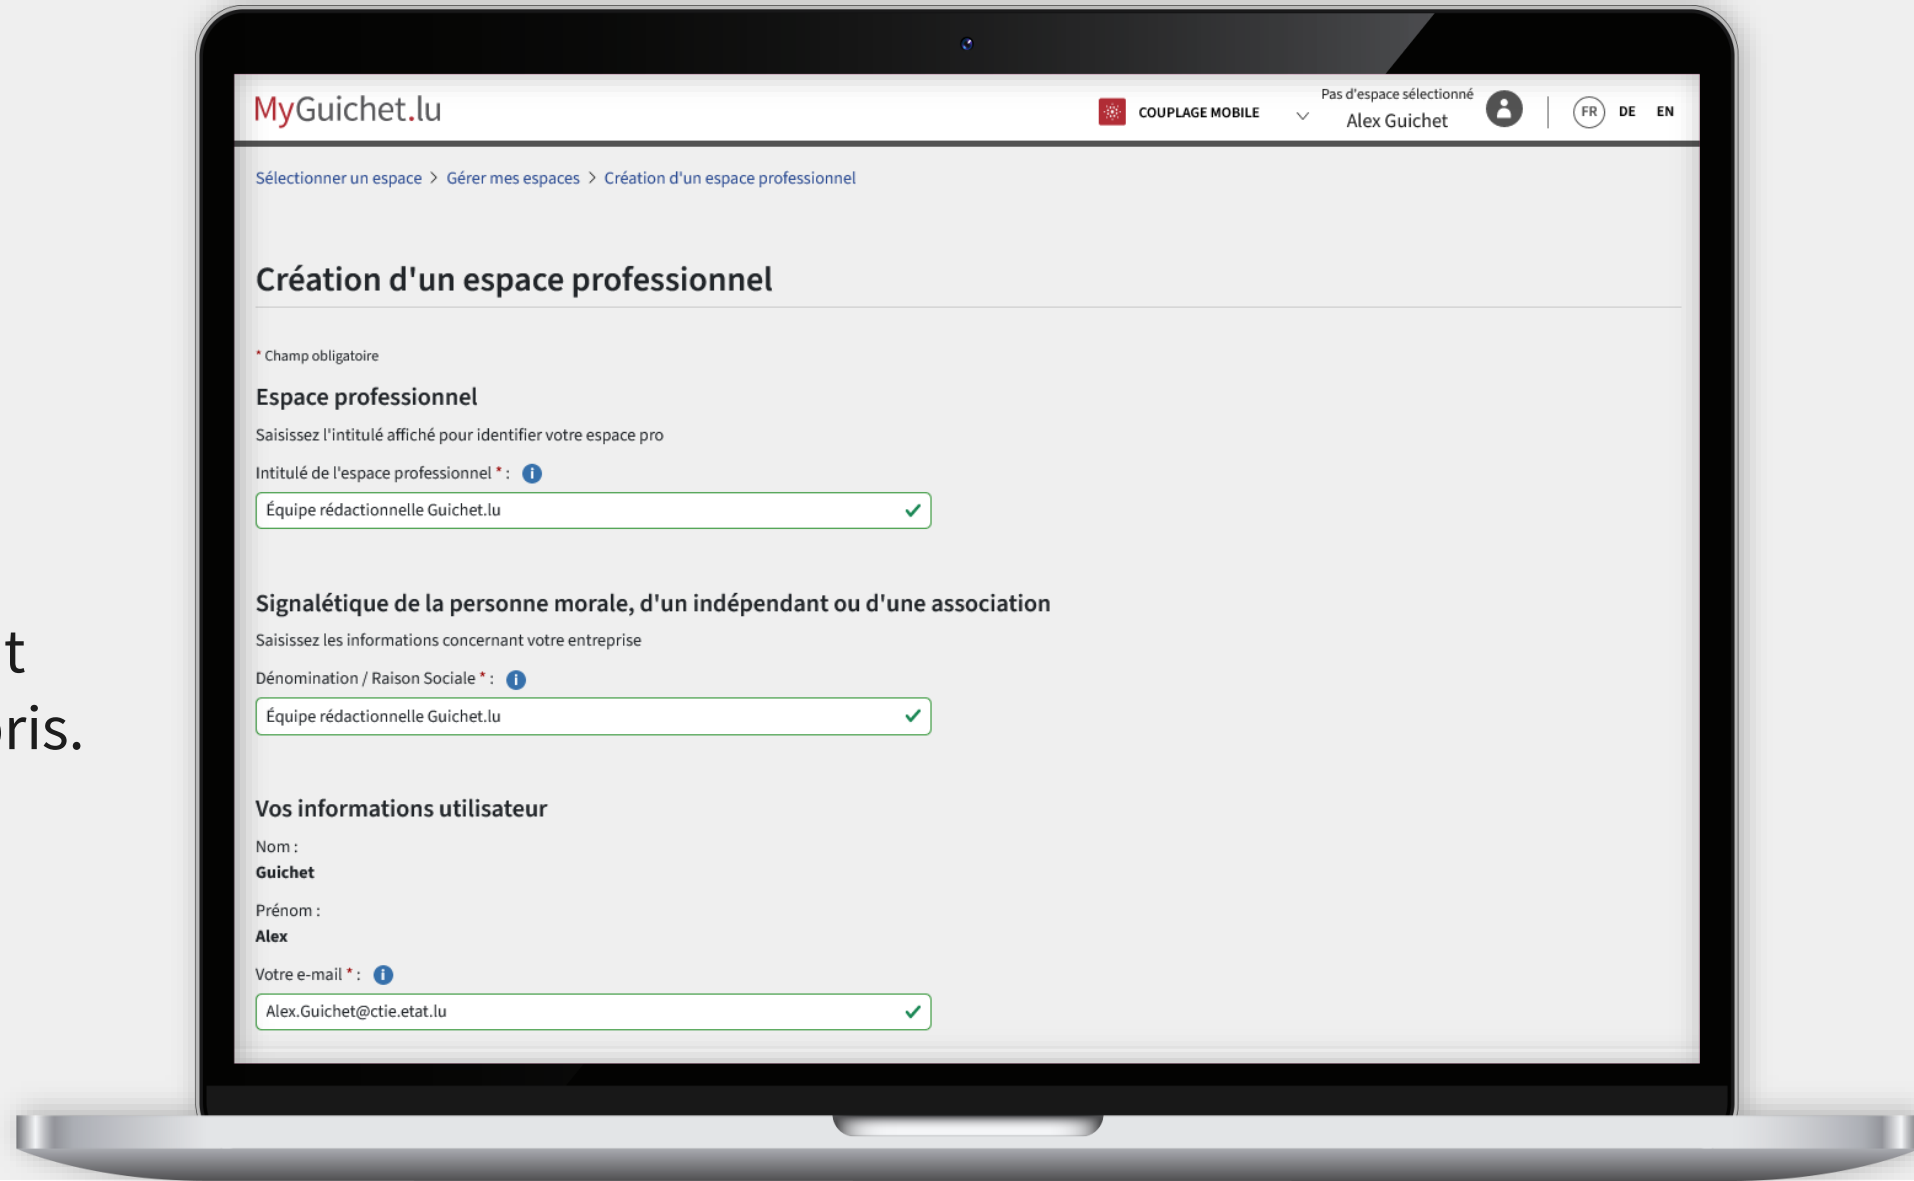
t
ris.

MyGuichet.lu

COUPLAGE MOBILE

Pas d'espace sélectionné
Alex Guichet

FR DE EN

Sélectionner un espace > Gérer mes espaces > Création d'un espace professionnel

Création d'un espace professionnel

* Champ obligatoire

Espace professionnel

Saisissez l'intitulé affiché pour identifier votre espace pro

Intitulé de l'espace professionnel * :

Équipe rédactionnelle Guichet.lu

Signalétique de la personne morale, d'un indépendant ou d'une association

Saisissez les informations concernant votre entreprise

Dénomination / Raison Sociale * :

Équipe rédactionnelle Guichet.lu

Vos informations utilisateur

Nom :
Guichet

Prénom :
Alex

Votre e-mail * :

Alex.Guichet@ctie.etat.lu